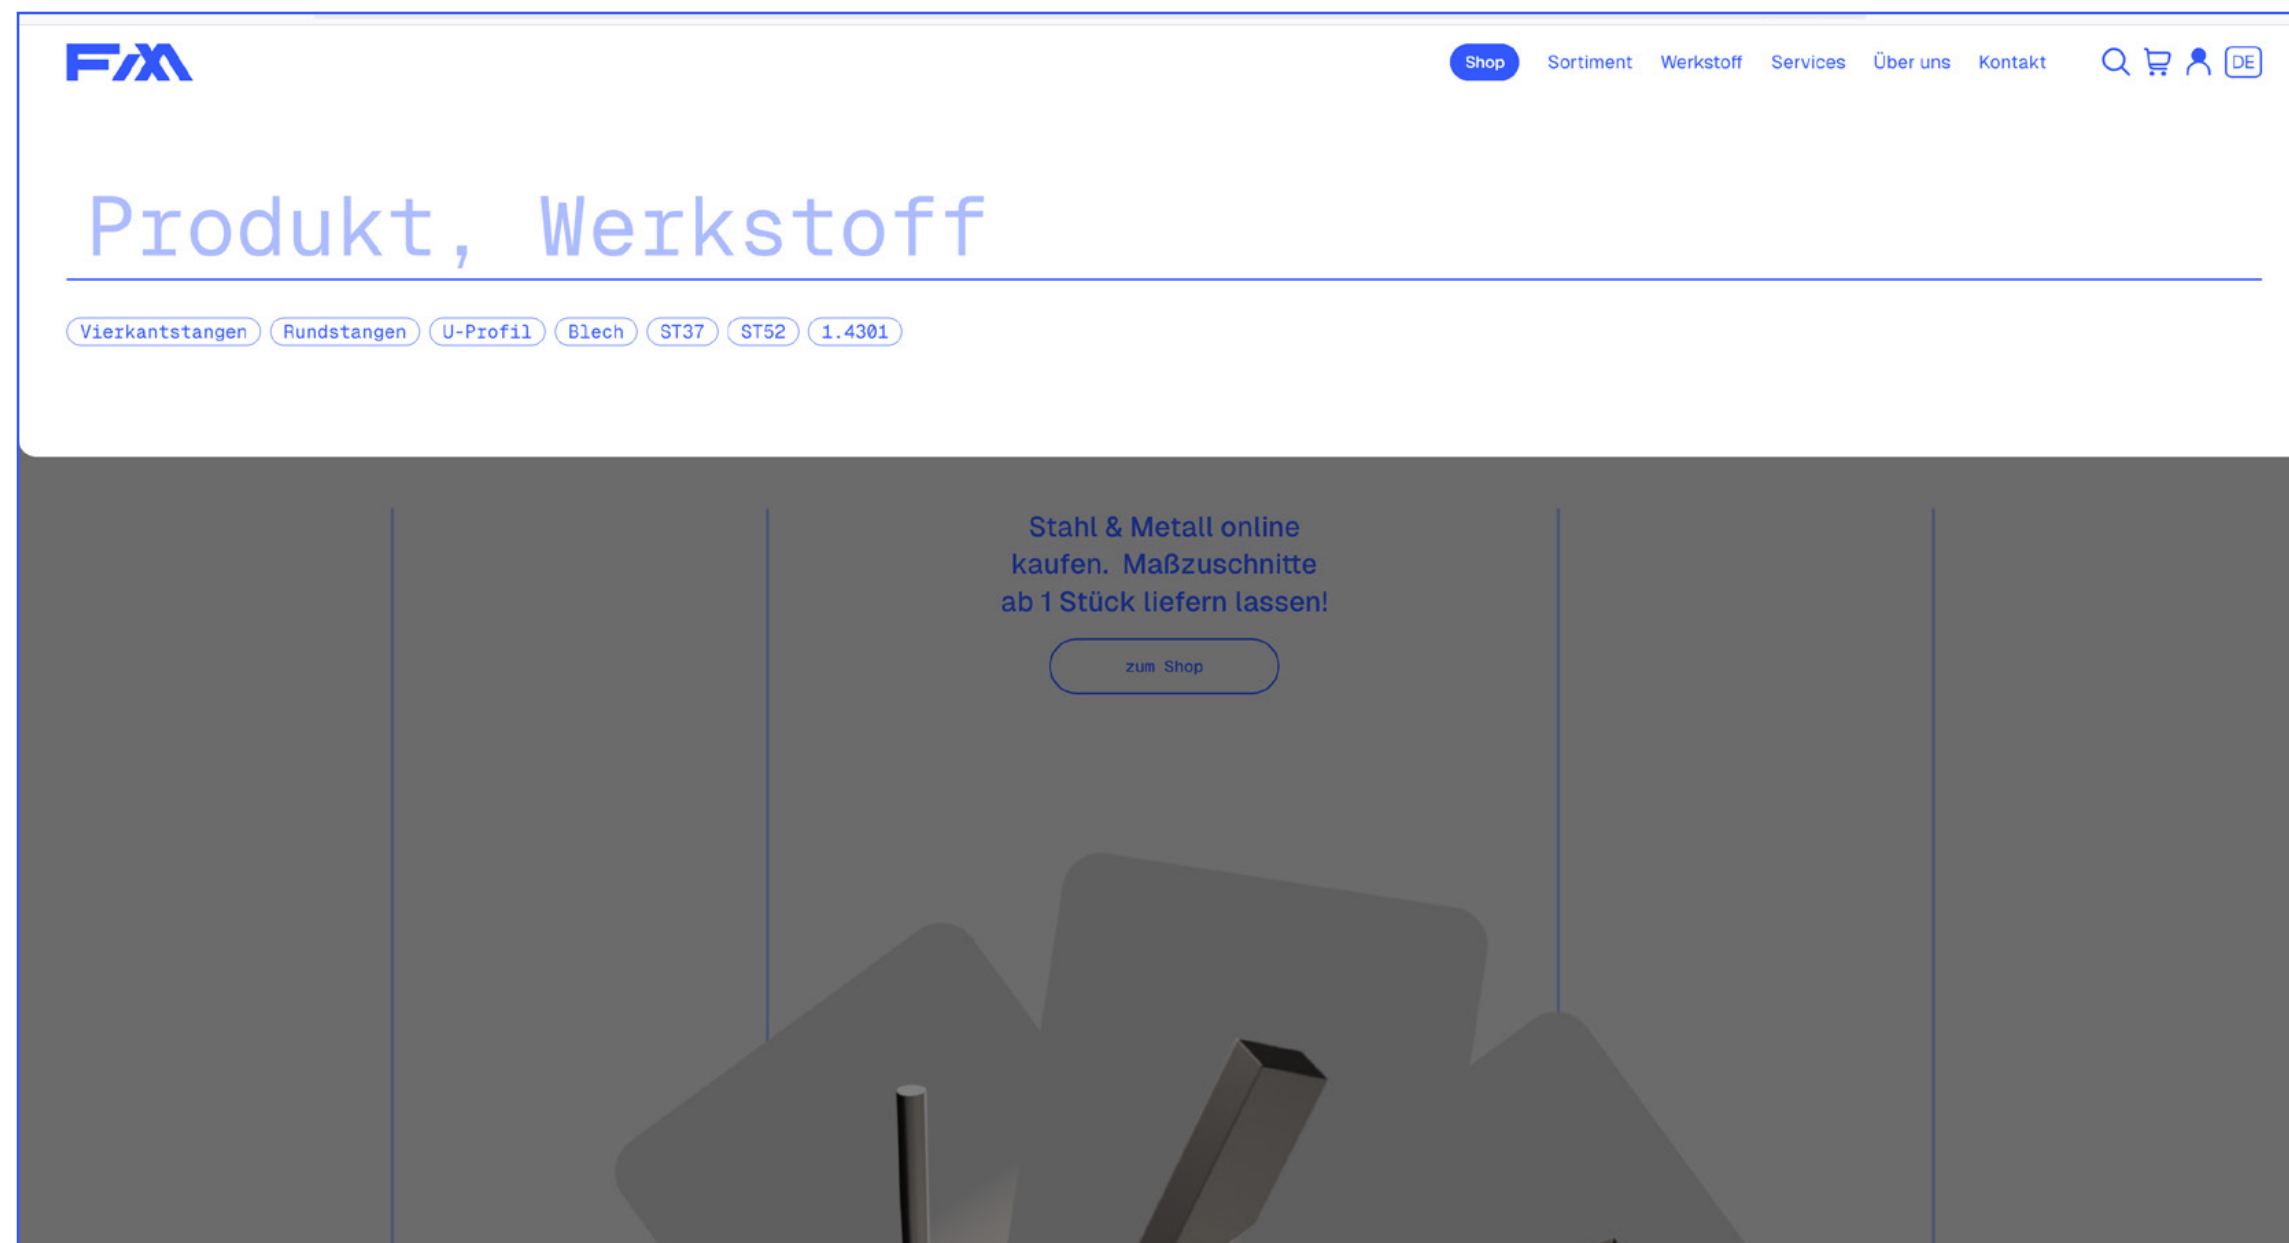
FM

Shop Sortiment Werkstoff Services Über uns Kontakt DE

Produkt, Werkstoff

Vierkantstangen Rundstangen U-Profil Blech ST37 ST52 1.4301

Stahl & Metall online kaufen. Maßzuschnitte ab 1 Stück liefern lassen!

zum Shop